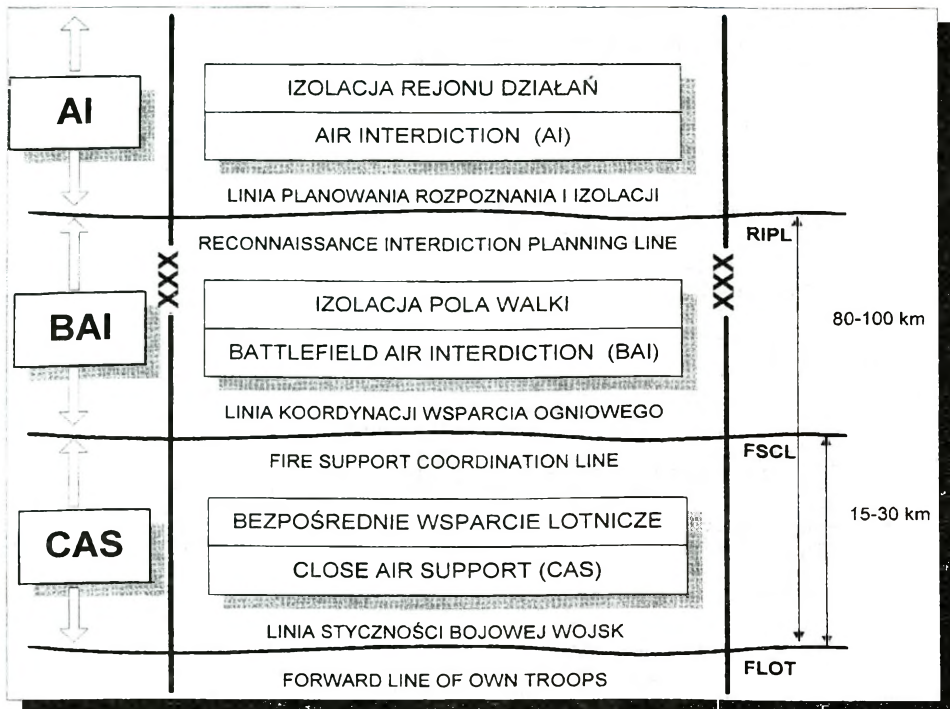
AI

IZOLACJA REJONU DZIAŁAŃ

AIR INTERDICTION (AI)

LINIA PLANOWANIA ROZPOZNANIA I IZOLACJI

RECONNAISSANCE INTERDICTION PLANNING LINE

RIPL

XXX

XXX

BAI

IZOLACJA POLA WALKI

BATTLEFIELD AIR INTERDICTION (BAI)

80-100 km

LINIA KOORDYNACJI WSPARCIA OGNIOWEGO

FIRE SUPPORT COORDINATION LINE

FSCL

CAS

BEZPOŚREDNIE WSPARCIE LOTNICZE

CLOSE AIR SUPPORT (CAS)

15-30 km

LINIA STYCZNOŚCI BOJOWEJ WOJSK

FORWARD LINE OF OWN TROOPS

FLOT